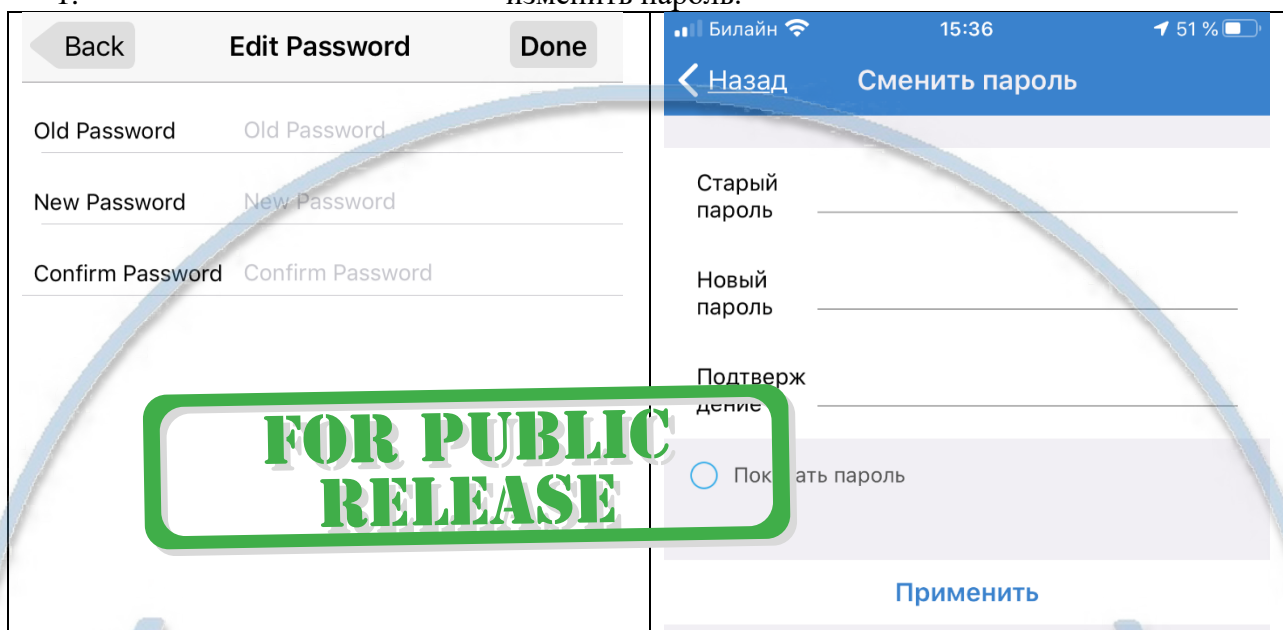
1. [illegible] пароль.

Back Edit Password Done

Old Password Old Password

New Password New Password

Confirm Password Confirm Password

Билайн 15:36 51 %

Назад Сменить пароль

Старый пароль

Новый пароль

Подтверждение

Пок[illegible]ать пароль

Применить

FOR PUBLIC RELEASE